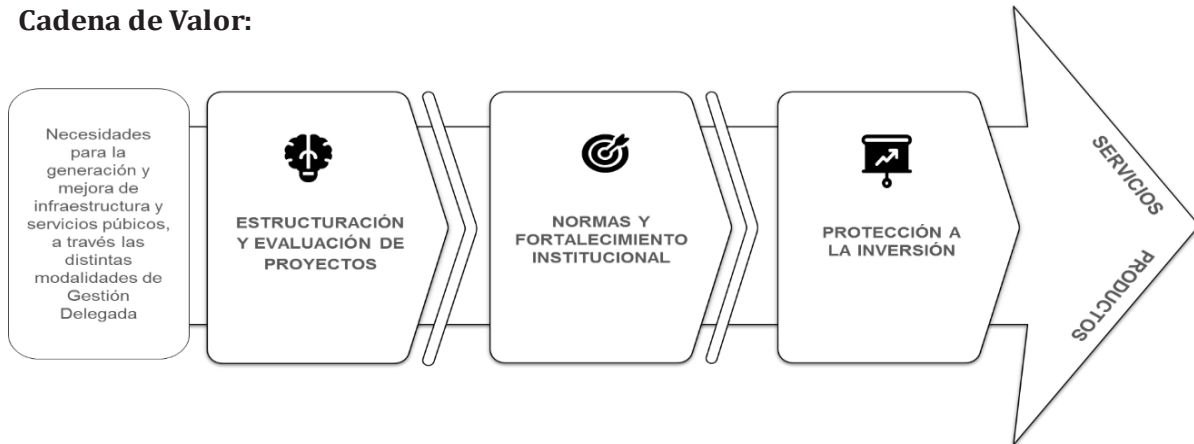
Cadena de Valor:

Necesidades para la generación y mejora de infraestructura y servicios púbicos, a través las distintas modalidades de Gestión Delegada

ESTRUCTURACIÓN Y EVALUACIÓN DE PROYECTOS

NORMAS Y FORTALECIMIENTO INSTITUCIONAL

PROTECCIÓN A LA INVERSIÓN

SERVICIOS

PRODUCTOS